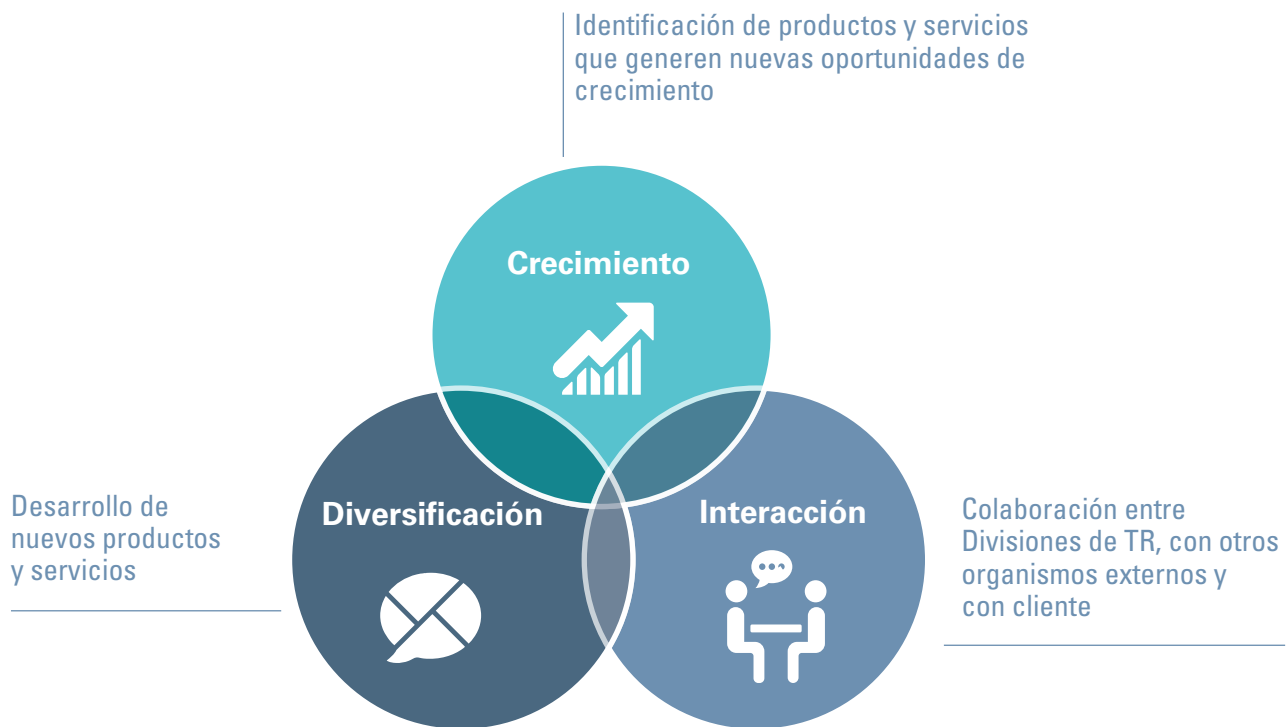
Identificación de productos y servicios que generen nuevas oportunidades de crecimiento

Crecimiento

Desarrollo de nuevos productos y servicios

Diversificación

Interacción

Colaboración entre Divisiones de TR, con otros organismos externos y con cliente